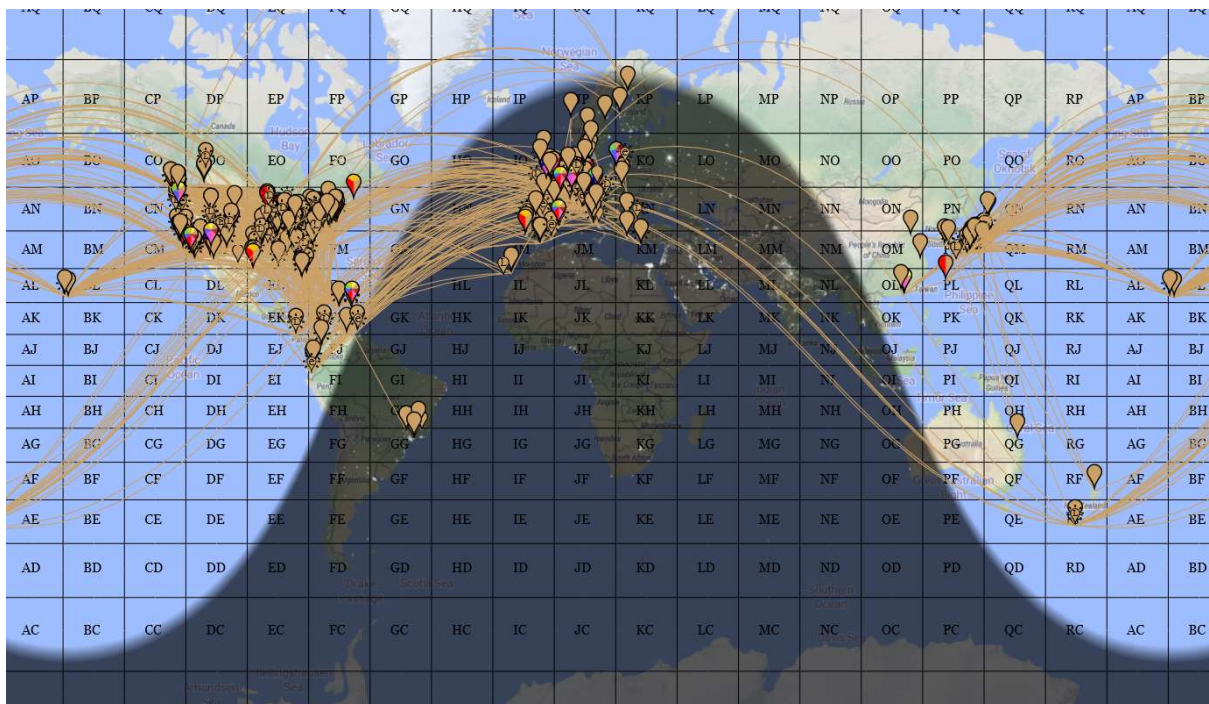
AQ BQ CQ DQ EQ FQ GQ HQ IQ JQ KQ LQ MQ NQ OQ PQ QQ RQ AQ BQ

Norwegian Sea

AP BP CP DP EP FP GP HP IP JP KP LP MP NP OP PP QP RP AP BP

Canada

Hudson Bay

Labrador Sea

Russia

AO BO CO DO EO FO GO HO IO JO KO LO MO NO OO PO QO RO AO BO

Sea of Okhotsk

AN BN CN DN EN FN GN HN IN JN KN LN MN NN ON PN QN RN AN BN

Mongolia

AM BM CM DM EM FM GM HM IM JM KM LM MM NM OM PM QM RM AM BM

AL BL CL DL EL FL GL HL IL JL KL LL ML NL OL PL QL RL AL BL

Libya

Taiwan

Philippine Sea

AK BK CK DK EK FK GK HK IK JK KK LK MK NK OK PK QK RK AK BK

Chad

AJ BJ CJ DJ EJ FJ GJ HJ IJ JJ KJ LJ MJ NJ OJ PJ QJ RJ AJ BJ

Malaysia

AI BI CI DI EI FI GI HI II JI KI LI MI NI OI PI QI RI AI BI

Peru

Papua New Guinea

AH BH CH DH EH FH GH HH IH JH KH LH MH NH OH PH QH RH AH BH

Angola

Timor Sea

AG BG CG DG EG FG GG HG IG JG KG LG MG NG OG PG QG RG AG BG

South Africa

AF BF CF DF EF FF GF HF IF JF KF LF MF NF OF PF QF RF AF BF

Australia

AE BE CE DE EE FE GE HE IE JE KE LE ME NE OE PE QE RE AE BE

New Zealand

AD BD CD DD ED FD GD HD ID JD KD LD MD ND OD PD QD RD AD BD

Scotia Sea

Southern Ocean

AC BC CC DC EC FC GC HC IC JC KC LC MC NC OC PC QC RC AC BC

Bellingshausen Sea